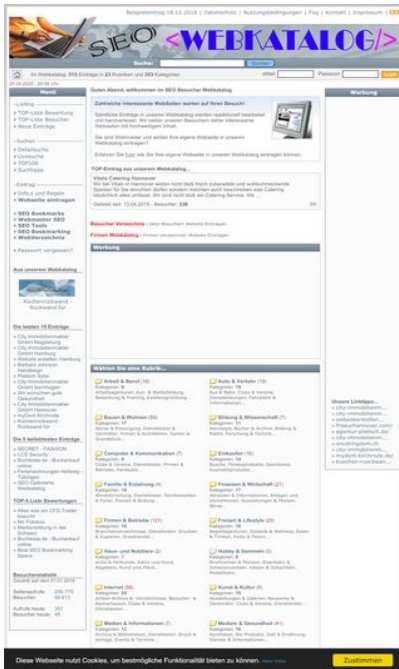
Besprechungstag 18.12.2018 | Datenschutz | Nutzungsbedingungen | Faq | Kontakt | Impressum

SEO <WEBKATALOG/>

Suche:

Im Webkatalog: 519 Einträge in 23 Rubriken und 353 Kategorien

eMail: Passwort: Login

Menü

- Listing
» TOP-Liste Bewertung
» TOP-Liste Besucher
» Neue Einträge

- Suchen
» Detailsuche
» Livesuche
» TOP100
» Suchtipps

- Eintrag
» Info's und Regeln
» Webseite eintragen

» SEO Bookmarks
» Webmaster SEO
» SEO Tools
» SEO Bookmarking
» WebVerzeichnis

» Passwort vergessen?

Aus unserem Webkatalog

Küchenrückwand - Rückwand für

Die letzten 10 Einträge

Die 5 beliebtesten Einträge

TOP-5 Liste Bewertungen

Besucherstatistik

Guten Abend, willkommen im SEO Besucher Webkatalog

Zahlreiche interessante Webseiten warten auf Ihren Besuch!

TOP-Eintrag aus unserem Webkatalog...

Vitalo Catering Hannover

Besucher Verzeichnis

Firmen Webkatalog

Werbung

Wählen Sie eine Rubrik...

Arbeit & Beruf
Auto & Verkehr
Bauen & Wohnen
Bildung & Wissenschaft
Computer & Kommunikation
Einkaufen
Familie & Erziehung
Finanzen & Wirtschaft
Firmen & Betriebe
Freizeit & Lifestyle
Haus- und Nutztiere
Hobby & Sammeln
Internet
Kunst & Kultur
Medien & Informationen
Medizin & Gesundheit

Werbung

Unsere Linktipps...

Diese Webseite nutzt Cookies, um bestmögliche Funktionalität bieten zu können. mehr Infos

Zustimmen